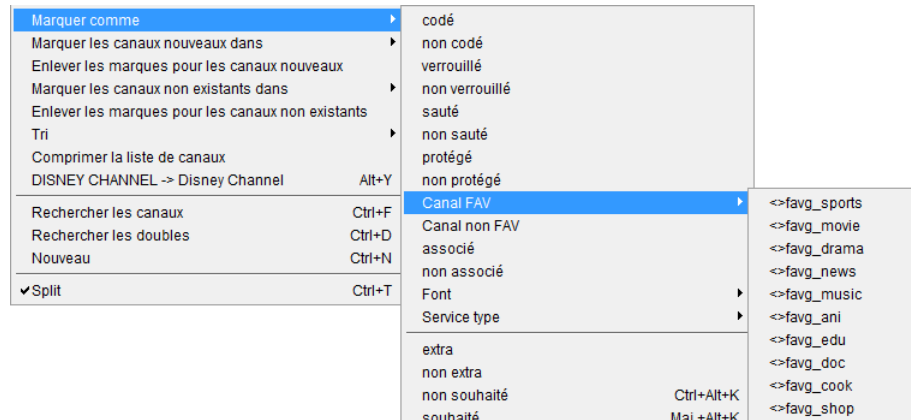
Marquer comme
Marquer les canaux nouveaux dans
Enlever les marques pour les canaux nouveaux
Marquer les canaux non existants dans
Enlever les marques pour les canaux non existants
Tri
Comprimer la liste de canaux
DISNEY CHANNEL -> Disney Channel Alt+Y
Rechercher les canaux Ctrl+F
Rechercher les doubles Ctrl+D
Nouveau Ctrl+N
✔Split Ctrl+T

codé
non codé
verrouillé
non verrouillé
sauté
non sauté
protégé
non protégé
Canal FAV
Canal non FAV
associé
non associé
Font
Service type
extra
non extra
non souhaité Ctrl+Alt+K
souhaité Maj+Alt+K

<>favg_sports
<>favg_movie
<>favg_drama
<>favg_news
<>favg_music
<>favg_ani
<>favg_edu
<>favg_doc
<>favg_cook
<>favg_shop